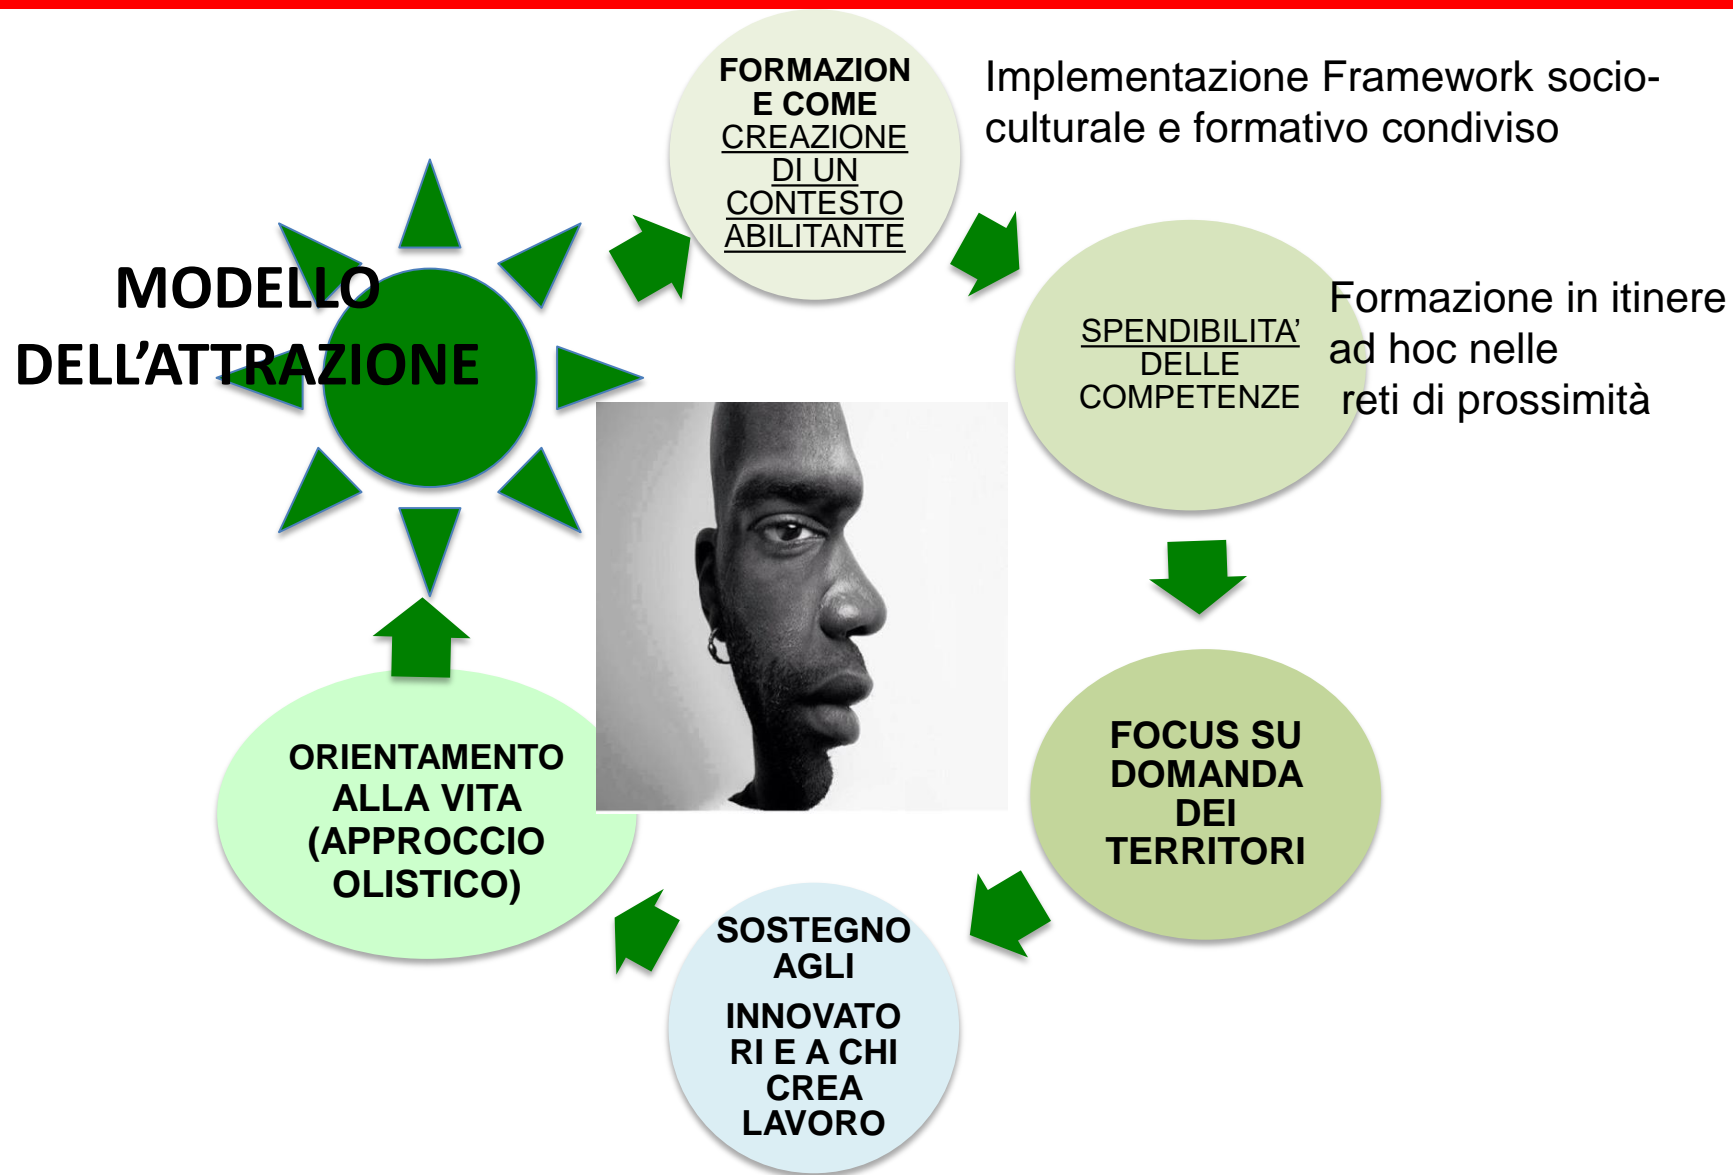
MODELLO DELL’ATTRAZIONE

FORMAZIONE COME CREAZIONE DI UN CONTESTO ABILITANTE

Implementazione Framework socio-culturale e formativo condiviso

SPENDIBILITA’ DELLE COMPETENZE

Formazione in itinere ad hoc nelle reti di prossimità

FOCUS SU DOMANDA DEI TERRITORI

SOSTEGNO AGLI INNOVATORI E A CHI CREA LAVORO

ORIENTAMENTO ALLA VITA (APPROCCIO OLISTICO)